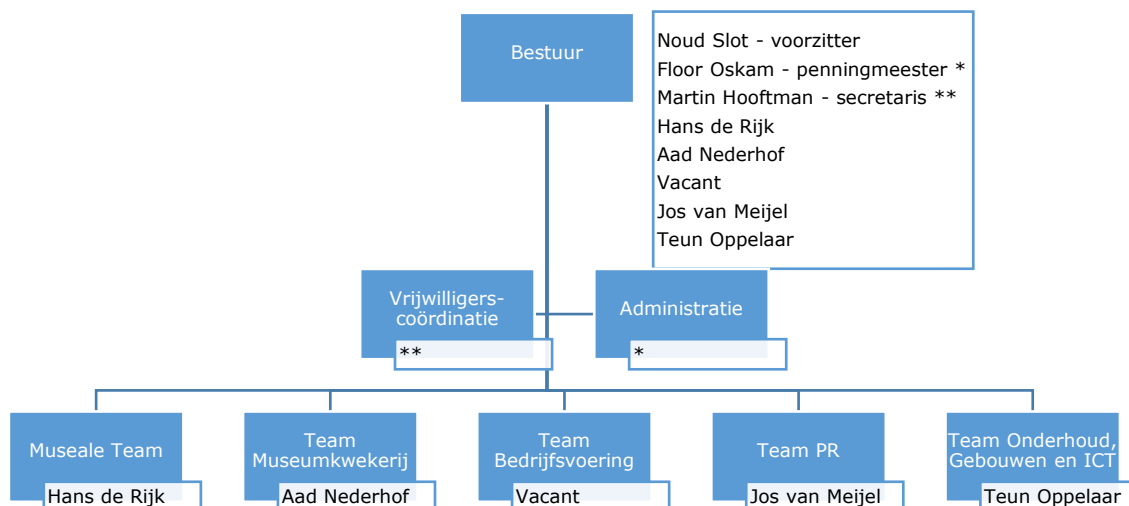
Bestuur

Noud Slot - voorzitter
Floor Oskam - penningmeester *
Martin Hooftman - secretaris **
Hans de Rijk
Aad Nederhof
Vacant
Jos van Meijel
Teun Oppelaar

Vrijwilligers-coördinatie
**

Administratie
*

Museale Team
Hans de Rijk

Team Museumkwekerij
Aad Nederhof

Team Bedrijfsvoering
Vacant

Team PR
Jos van Meijel

Team Onderhoud, Gebouwen en ICT
Teun Oppelaar